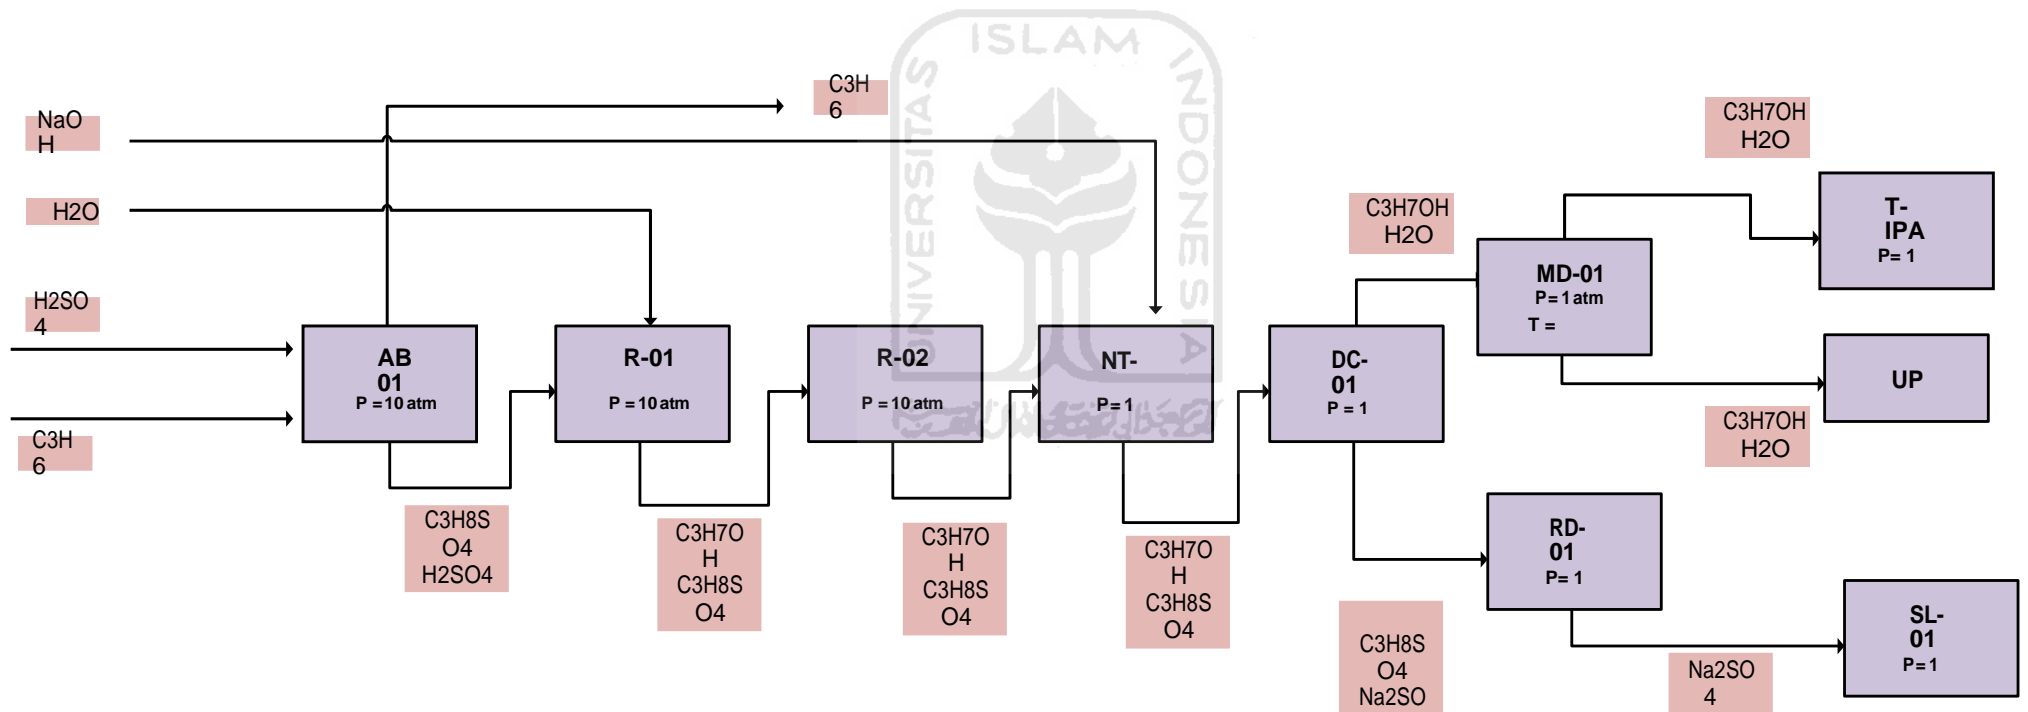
NaO H

H2O

H2SO 4

C3H 6

C3H 6

AB 01 P = 10 atm

R-01 P = 10 atm

R-02 P = 10 atm

NT- P = 1

DC- 01 P = 1

MD-01 P = 1 atm T =

T- IPA P = 1

UP

RD- 01 P = 1

SL- 01 P = 1

C3H7OH H2O

C3H7OH H2O

C3H7OH H2O

C3H8S O4 H2SO4

C3H7O H C3H8S O4

C3H7O H C3H8S O4

C3H7O H C3H8S O4

C3H8S O4 Na2SO

Na2SO 4

ISLAM INDONESIA UNIVERSITAS